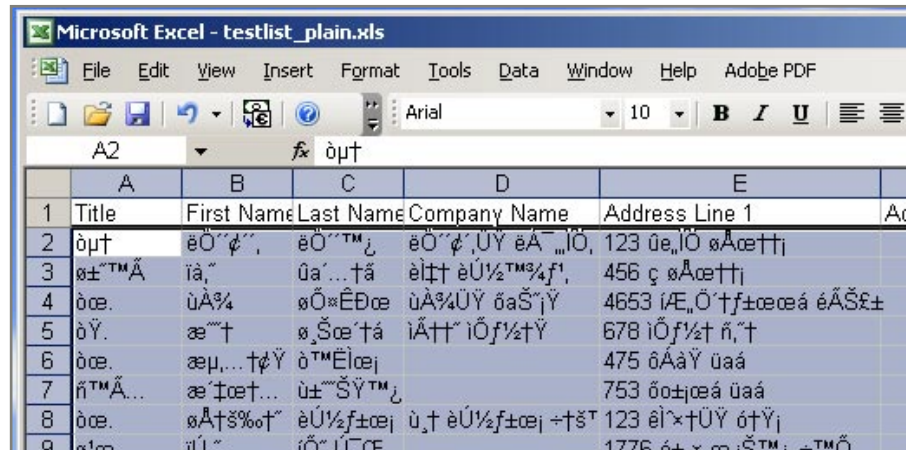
Microsoft Excel - testlist_plain.xls

File Edit View Insert Format Tools Data Window Help Adobe PDF

Arial 10 B I U

A2 fx òµ†

| | A | B | C | D | E | |
|---|---|---|---|---|---|---|
| 1 | Title | First Name | Last Name | Company Name | Address Line 1 | Ac |
| 2 | òµ† | ëÖ´´¢´´, | ëÖ´´™¿ | ëÖ´´¢´,ÚŸ ëÁ¯„ÌÖ, | 123 ûe„ÌÖ øÅœ††¡ | |
| 3 | ø±˝™Ã | ïà,˝ | ûa´…†ã | èÌ‡† èÚ½™¾ƒ', | 456 ç øÅœ††¡ | |
| 4 | òœ. | ùÀ¾ | øÕ¤ÊÐœ | ùÀ¾ÙŸ õaŠ˝¡Ÿ | 4653 íÆ„Ö´†ƒ±œœá éÃŠ£± | |
| 5 | òŸ. | æ˜† | ø¸Šœ´†á | ìÃ††˝ ìÕƒ½†Ÿ | 678 ìÕƒ½† ñ,˝† | |
| 6 | òœ. | æµ,…†¢Ÿ | ò™Ëlœ¡ | | 475 ôÁàŸ üaá | |
| 7 | ñ™Ã… | æ´‡œ†… | ù±˜ŠŸ™¿ | | 753 õo±¡œá üaá | |
| 8 | òœ. | øÅ†š‰†˝ | èÚ½ƒ±œ¡ | ù¸† èÚ½ƒ±œ¡ ÷†šˇ | 123 êÌ˜×†ÜŸ ó†Ÿ¡ | |
| 9 | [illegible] | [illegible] | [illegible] | | 1776 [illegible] | |